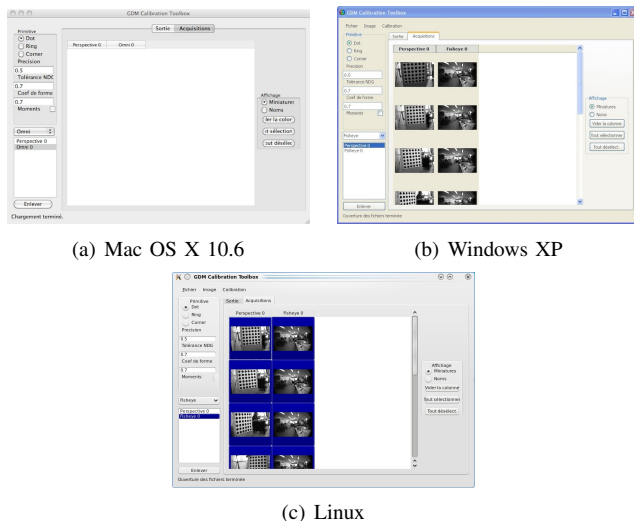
GDM Calibration Toolbox

Primitive
Dot
Ring
Corner
Precision
0.5
Tolérance NDG
0.7
Coef de forme
0.7
Moments

Sortie
Acquisitions
Perspective 0
Omni 0

Affichage
Miniatures
Noms
ler la color
ut sélection
out désélec

Omni
Perspective 0
Omni 0

Enlever
Chargement terminé.

(a) Mac OS X 10.6

GDM Calibration Toolbox
Fichier Image Calibration
Primitive
Dot
Ring
Corner
Precision
0.5
Tolérance NDG
0.7
Coef de forme
0.7
Moments
Sortie
Acquisitions
Perspective 0
Fisheye 0
Affichage
Miniatures
Noms
Voler la colonne
Tout sélectionner
Tout désélect.
Fisheye
Perspective 0
Fisheye 0
Enlever
Ouverture des fichiers terminée

(b) Windows XP

GDM Calibration Toolbox
Fichier Image Calibration
Primitive
Dot
Ring
Corner
Precision
0.5
Tolérance NDG
0.7
Coef de forme
0.7
Moments
Sortie
Acquisitions
Perspective 0
Fisheye 0
Affichage
Miniatures
Noms
Voler la colonne
Tout sélectionner
Tout désélect.
Fisheye
Perspective 0
Fisheye 0
Enlever
Ouverture des fichiers terminée

(c) Linux